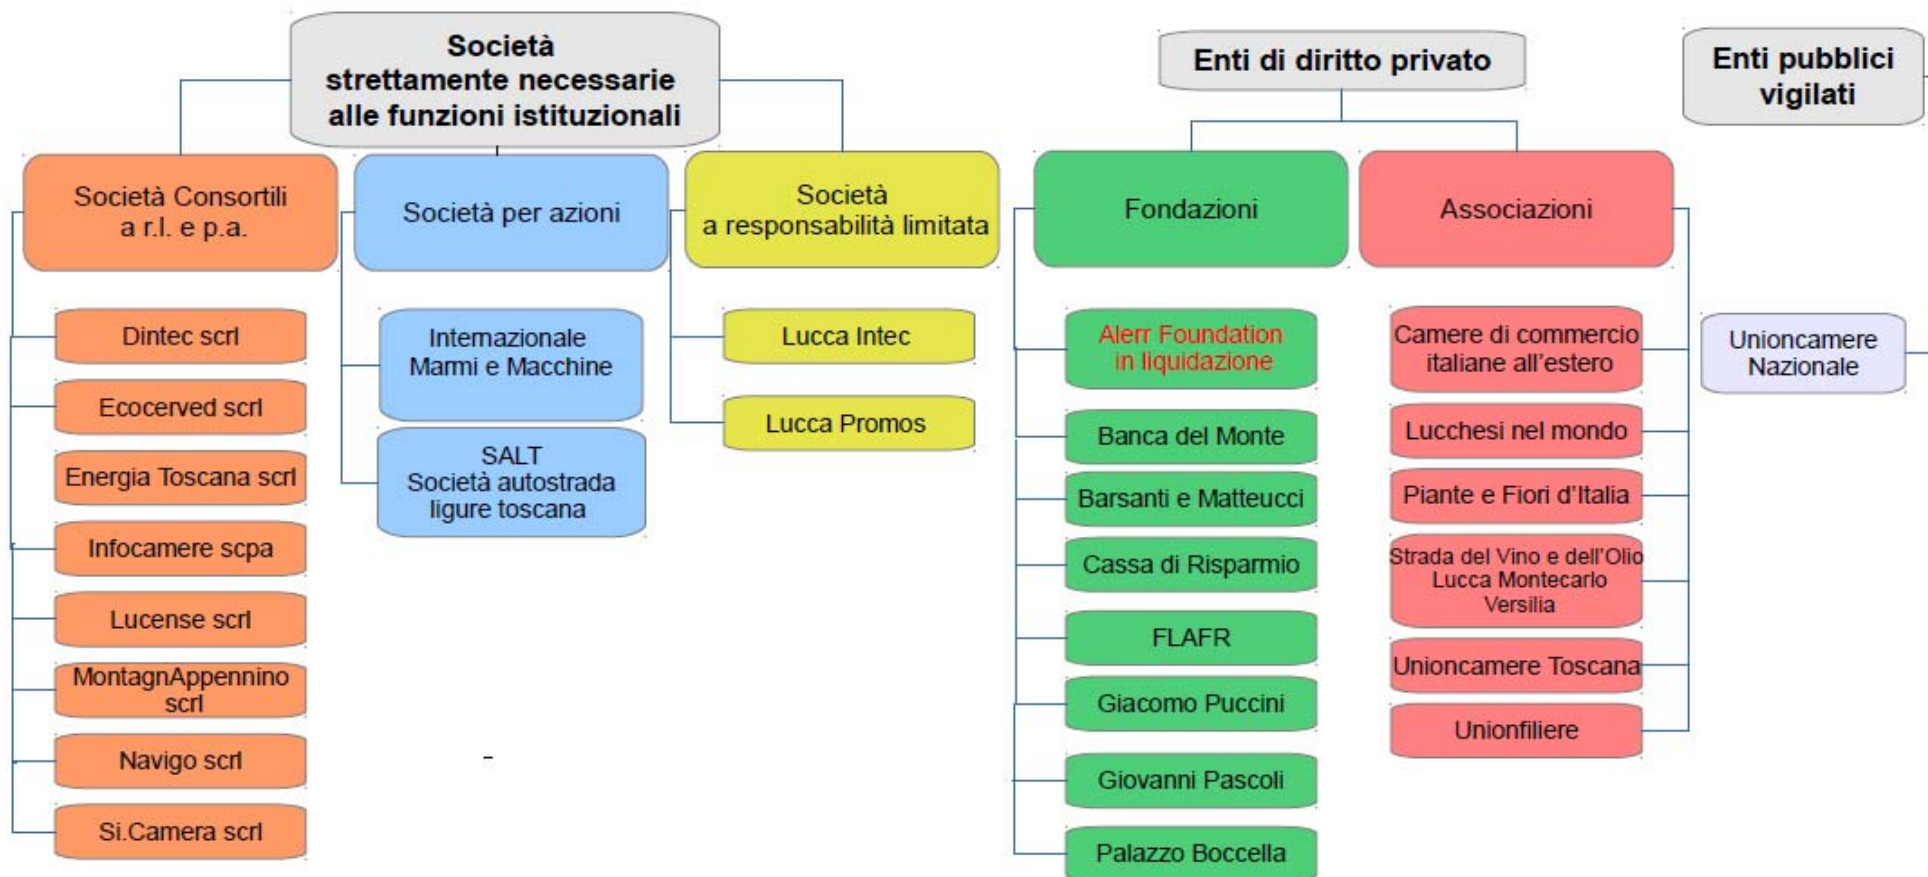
Società strettamente necessarie alle funzioni istituzionali

Società Consortili a r.l. e p.a.

Dintec scrl

Ecocerved scrl

Energia Toscana scrl

Infocamere scpa

Lucense scrl

MontagnAppennino scrl

Navigo scrl

Si.Camera scrl

Società per azioni

Internazionale Marmi e Macchine

SALT Società autostrada ligure toscana

Società a responsabilità limitata

Lucca Intec

Lucca Promos

Enti di diritto privato

Fondazioni

Alerr Foundation in liquidazione

Banca del Monte

Barsanti e Matteucci

Cassa di Risparmio

FLAFR

Giacomo Puccini

Giovanni Pascoli

Palazzo Boccella

Associazioni

Camere di commercio italiane all'estero

Lucchesi nel mondo

Piante e Fiori d'Italia

Strada del Vino e dell'Olio Lucca Montecarlo Versilia

Unioncamere Toscana

Unionfiliere

Enti pubblici vigilati

Unioncamere Nazionale